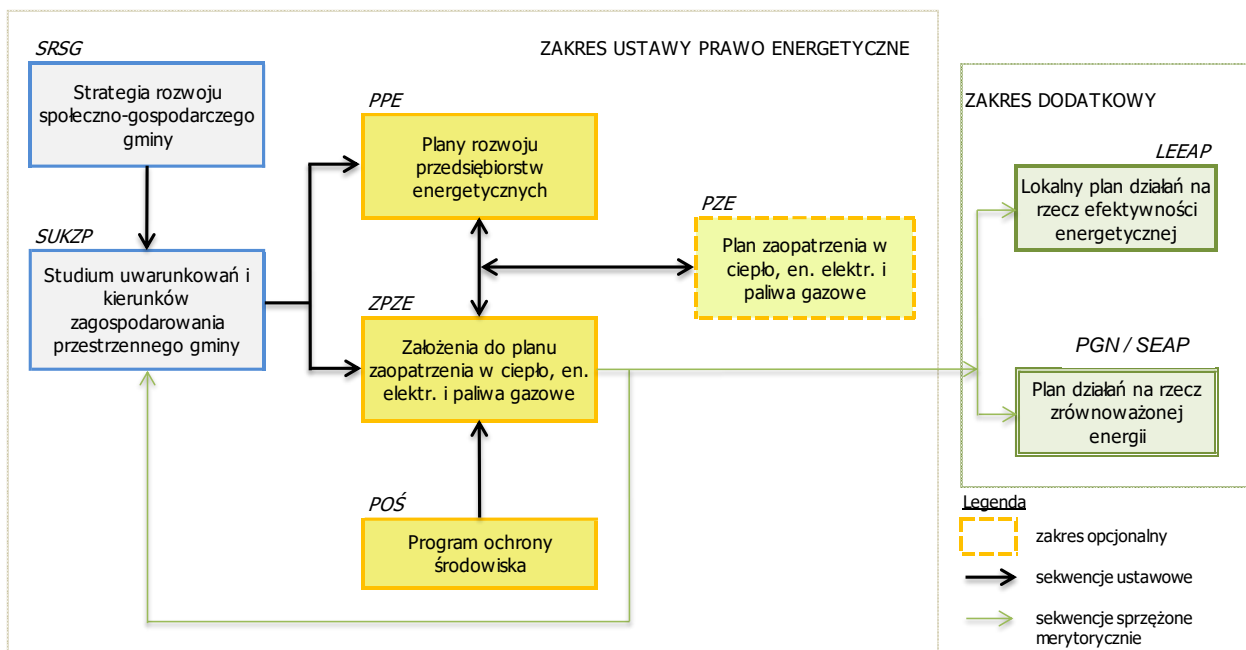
SRSG

Strategia rozwoju społeczno-gospodarczego gminy

ZAKRES USTAWY PRAWO ENERGETYCZNE

PPE

Plany rozwoju przedsiębiorstw energetycznych

SUKZP

Studium uwarunkowań i kierunków zagospodarowania przestrzennego gminy

PZE

Plan zaopatrzenia w ciepło, en. elektr. i paliwa gazowe

ZPZE

Założenia do planu zaopatrzenia w ciepło, en. elektr. i paliwa gazowe

POŚ

Program ochrony środowiska

ZAKRES DODATKOWY

LEEAP

Lokalny plan działań na rzecz efektywności energetycznej

PGN / SEAP

Plan działań na rzecz zrównoważonej energii

Legenda

zakres opcjonalny

sekwencje ustawowe

sekwencje sprzężone merytorycznie